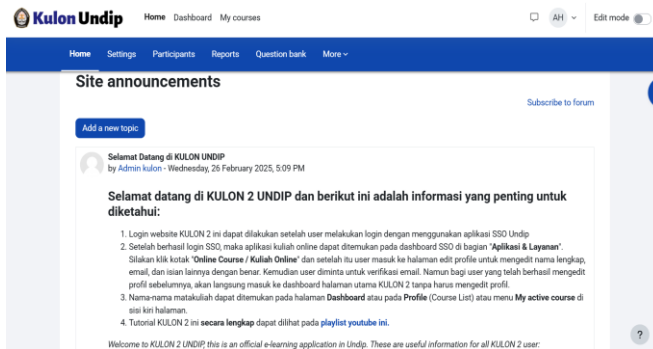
Kulon Undip Home Dashboard My courses

AH Edit mode

Home Settings Participants Reports Question bank More

Site announcements

Subscribe to forum

Add a new topic

Selamat Datang di KULON UNDIP
by Admin kulon - Wednesday, 26 February 2025, 5:09 PM

Selamat datang di KULON 2 UNDIP dan berikut ini adalah informasi yang penting untuk diketahui:

1. Login website KULON 2 ini dapat dilakukan setelah user melakukan login dengan menggunakan aplikasi SSO Undip
2. Setelah berhasil login SSO, maka aplikasi kuliah online dapat ditemukan pada dashboard SSO di bagian "Aplikasi & Layanan". Silakan klik kotak "Online Course / Kuliah Online" dan setelah itu user masuk ke halaman edit profile untuk mengedit nama lengkap, email, dan isian lainnya dengan benar. Kemudian user diminta untuk verifikasi email. Namun bagi user yang telah berhasil mengedit profil sebelumnya, akan langsung masuk ke dashboard halaman utama KULON 2 tanpa harus mengedit profil.
3. Nama-nama matakuliah dapat ditemukan pada halaman Dashboard atau pada Profile (Course List) atau menu My active course di sisi kiri halaman.
4. Tutorial KULON 2 ini secara lengkap dapat dilihat pada playlist youtube ini.

Welcome to KULON 2 UNDIP, this is an official e-learning application in Undip. These are useful information for all KULON 2 user:

?